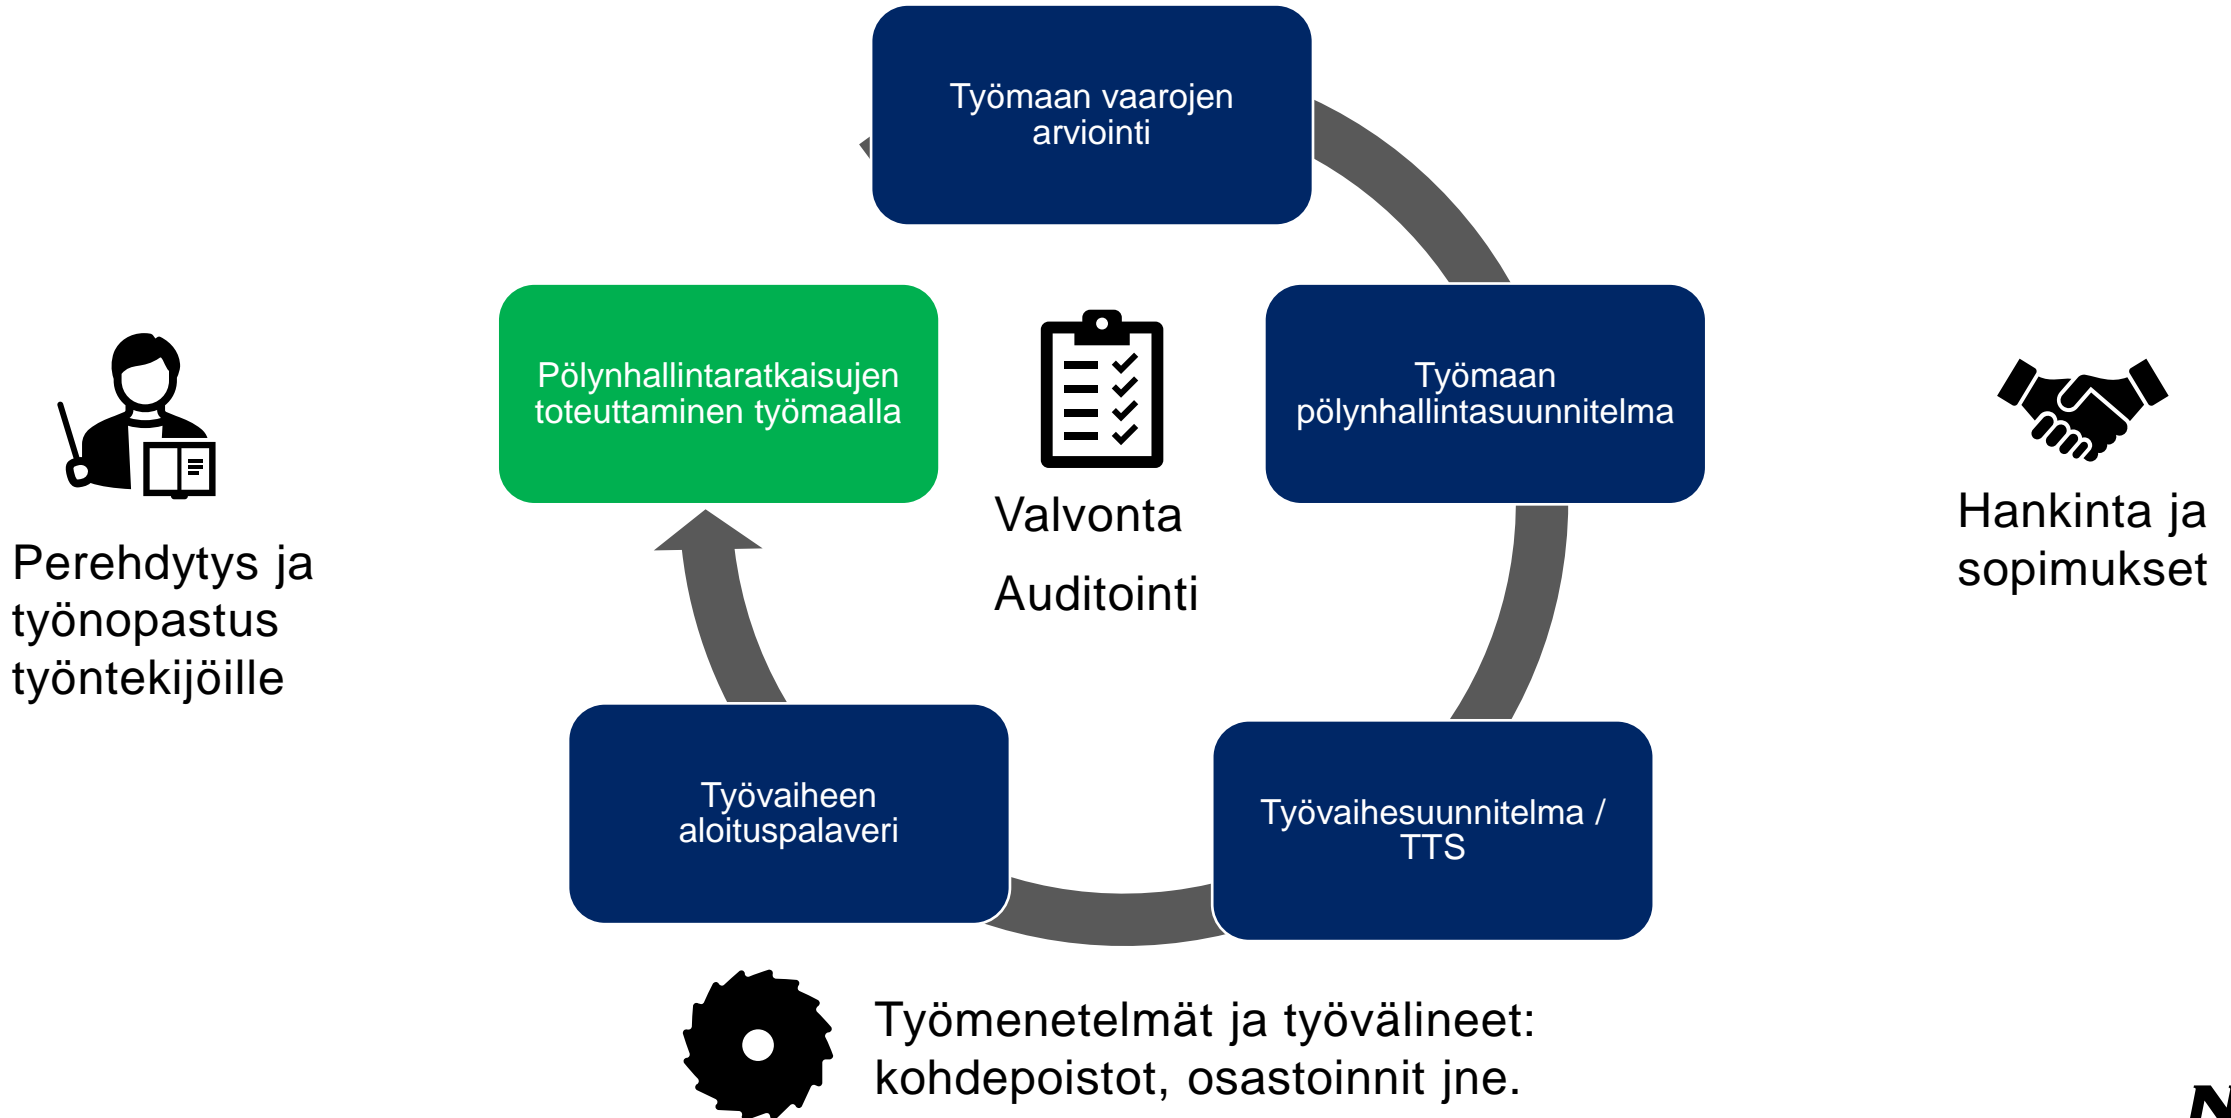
Työmaan vaarojen arviointi

Pölynhallintaratkaisujen toteuttaminen työmaalla

Työmaan pölynhallintasuunnitelma

Valvonta

Auditointi

Perehdytys ja työnopastus työntekijöille

Hankinta ja sopimukset

Työvaiheen aloituspalaveri

Työvaihesuunnitelma / TTS

Työmenetelmät ja työvälineet: kohdepoistot, osastoinnit jne.